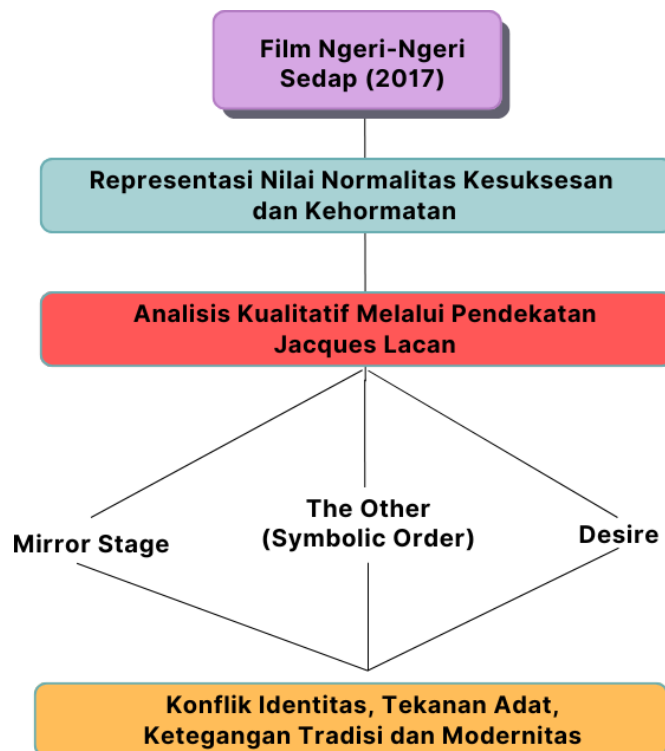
Film Ngeri-Ngeri Sedap (2017)

Representasi Nilai Normalitas Kesuksesan dan Kehormatan

Analisis Kualitatif Melalui Pendekatan Jacques Lacan

Mirror Stage

The Other (Symbolic Order)

Desire

Konflik Identitas, Tekanan Adat, Ketegangan Tradisi dan Modernitas